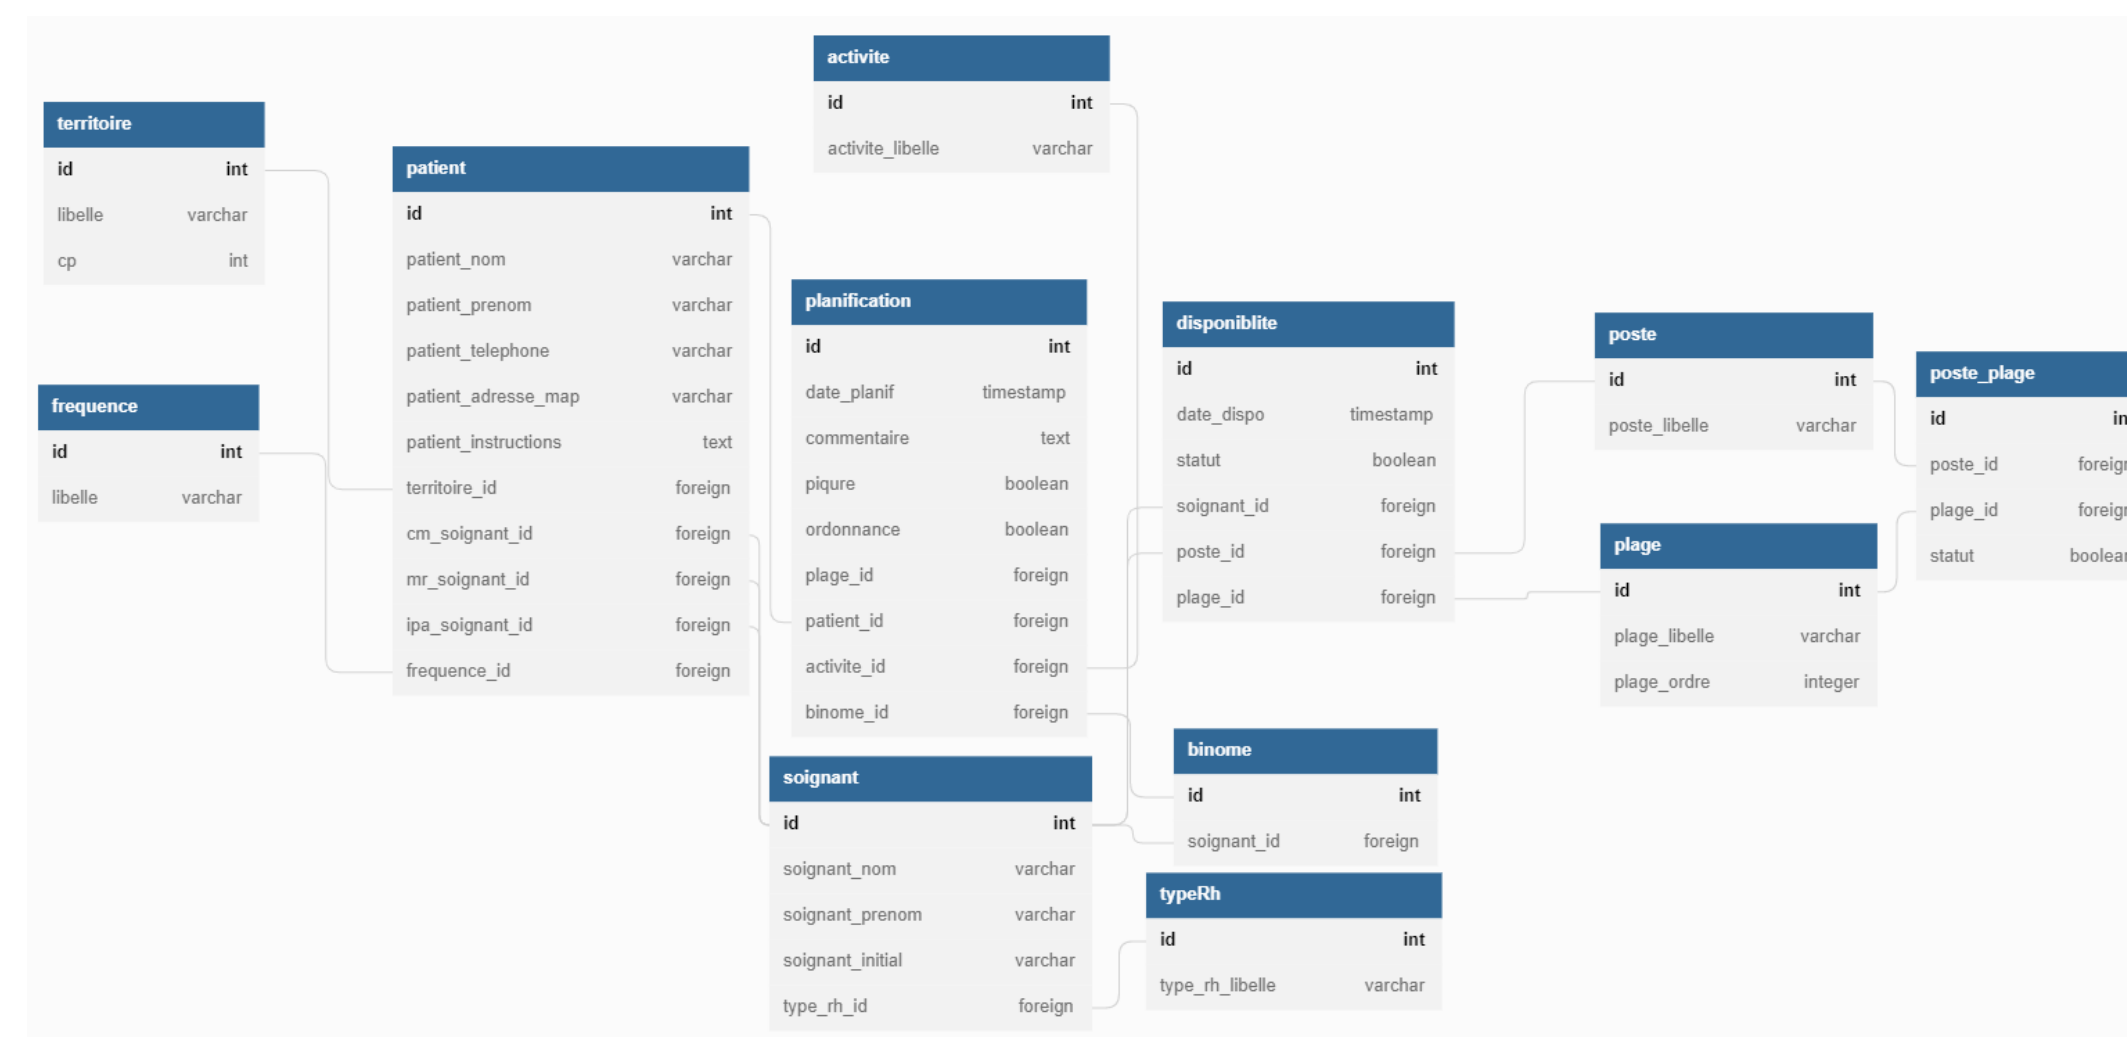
activite

| id | int |
|---|---|
| activite_libelle | varchar |

territoire

| id | int |
|---|---|
| libelle | varchar |
| cp | int |

patient

| id | int |
|---|---|
| patient_nom | varchar |
| patient_prenom | varchar |
| patient_telephone | varchar |
| patient_adresse_map | varchar |
| patient_instructions | text |
| territoire_id | foreign |
| cm_soignant_id | foreign |
| mr_soignant_id | foreign |
| ipa_soignant_id | foreign |
| frequence_id | foreign |

frequence

| id | int |
|---|---|
| libelle | varchar |

planification

| id | int |
|---|---|
| date_planif | timestamp |
| commentaire | text |
| piqure | boolean |
| ordonnance | boolean |
| plage_id | foreign |
| patient_id | foreign |
| activite_id | foreign |
| binome_id | foreign |

disponiblite

| id | int |
|---|---|
| date_dispo | timestamp |
| statut | boolean |
| soignant_id | foreign |
| poste_id | foreign |
| plage_id | foreign |

poste

| id | int |
|---|---|
| poste_libelle | varchar |

poste_plage

| id | in |
|---|---|
| poste_id | foreig |
| plage_id | foreig |
| statut | boolea |

plage

| id | int |
|---|---|
| plage_libelle | varchar |
| plage_ordre | integer |

binome

| id | int |
|---|---|
| soignant_id | foreign |

soignant

| id | int |
|---|---|
| soignant_nom | varchar |
| soignant_prenom | varchar |
| soignant_initial | varchar |
| type_rh_id | foreign |

typeRh

| id | int |
|---|---|
| type_rh_libelle | varchar |